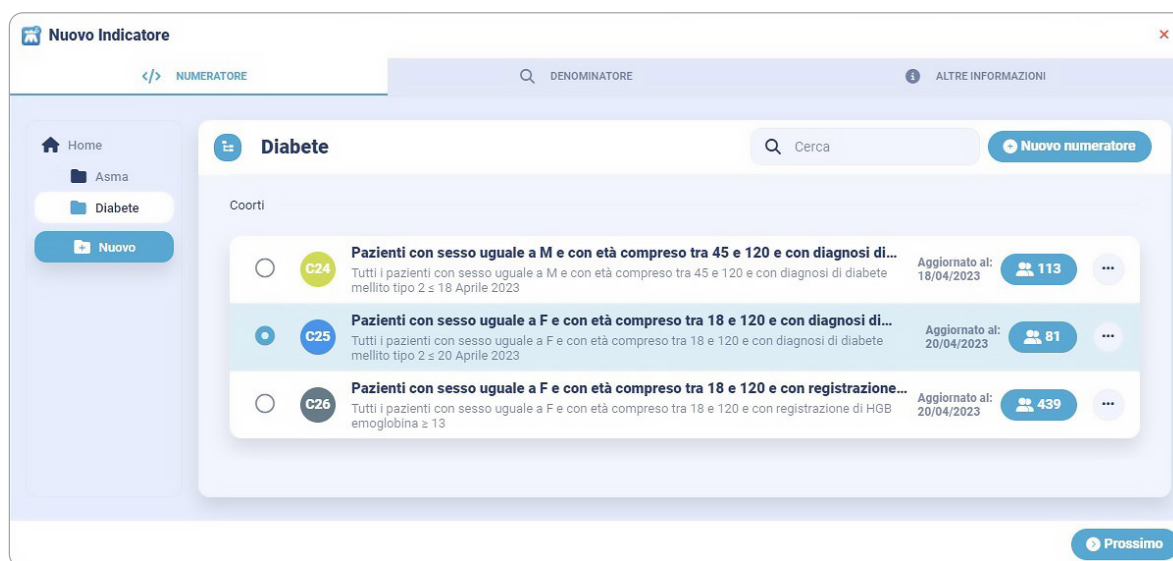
Nuovo Indicatore ×

</> NUMERATORE
DENOMINATORE
ALTRE INFORMAZIONI

Home
Asma
Diabete
Nuovo

Diabete
Cerca
Nuovo numeratore

Coorti

C24
Pazienti con sesso uguale a M e con età compreso tra 45 e 120 e con diagnosi di...
Tutti i pazienti con sesso uguale a M e con età compreso tra 45 e 120 e con diagnosi di diabete mellito tipo 2 ≤ 18 Aprile 2023
Aggiornato al: 18/04/2023
113
...

C25
Pazienti con sesso uguale a F e con età compreso tra 18 e 120 e con diagnosi di...
Tutti i pazienti con sesso uguale a F e con età compreso tra 18 e 120 e con diagnosi di diabete mellito tipo 2 ≤ 20 Aprile 2023
Aggiornato al: 20/04/2023
81
...

C26
Pazienti con sesso uguale a F e con età compreso tra 18 e 120 e con registrazione...
Tutti i pazienti con sesso uguale a F e con età compreso tra 18 e 120 e con registrazione di HGB emoglobina ≥ 13
Aggiornato al: 20/04/2023
439
...

Prossimo